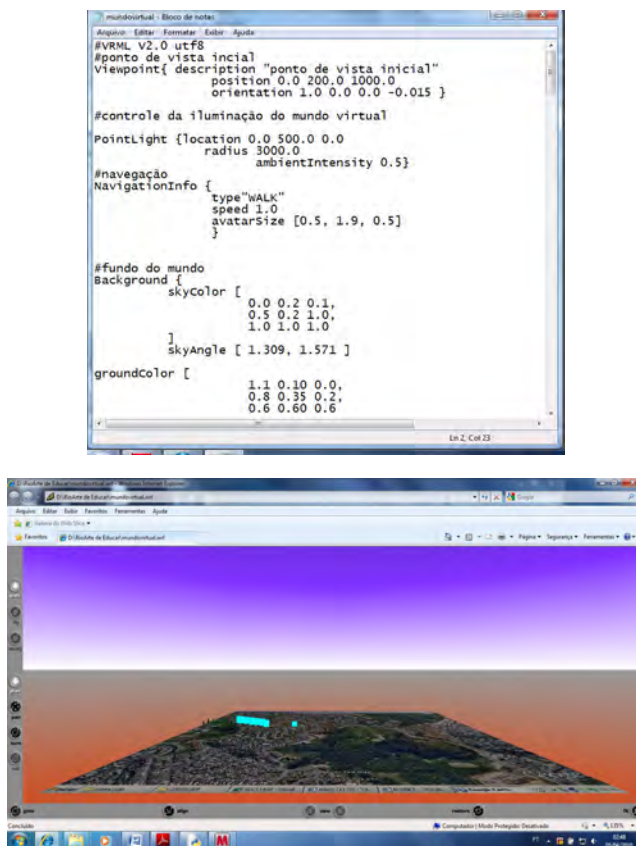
mundovirtual - Bloco de notas
Arquivo Editar Formatar Exibir Ajuda

#VRML V2.0 utf8
#ponto de vista incial
Viewpoint{ description "ponto de vista inicial"
position 0.0 200.0 1000.0
orientation 1.0 0.0 0.0 -0.015 }

#controle da iluminação do mundo virtual

PointLight {location 0.0 500.0 0.0
radius 3000.0
ambientIntensity 0.5}
#navegação
NavigationInfo {
type"WALK"
speed 1.0
avatarSize [0.5, 1.9, 0.5]
}

#fundo do mundo
Background {
skyColor [
0.0 0.2 0.1,
0.5 0.2 1.0,
1.0 1.0 1.0
]
skyAngle [ 1.309, 1.571 ]

groundColor [
1.1 0.10 0.0,
0.8 0.35 0.2,
0.6 0.60 0.6

Ln 2, Col 23

D:\RioArte de Educa\mundovirtual.wrl - Windows Internet Explorer
D:\RioArte de Educa\mundovirtual.wrl
Google
Arquivo Editar Exibir Favoritos Ferramentas Ajuda
Favoritos D:\RioArte de Educa\mundovirtual.wrl
Página Segurança Ferramentas
Concluído
Computador | Modo Protegido: Desativado
105%